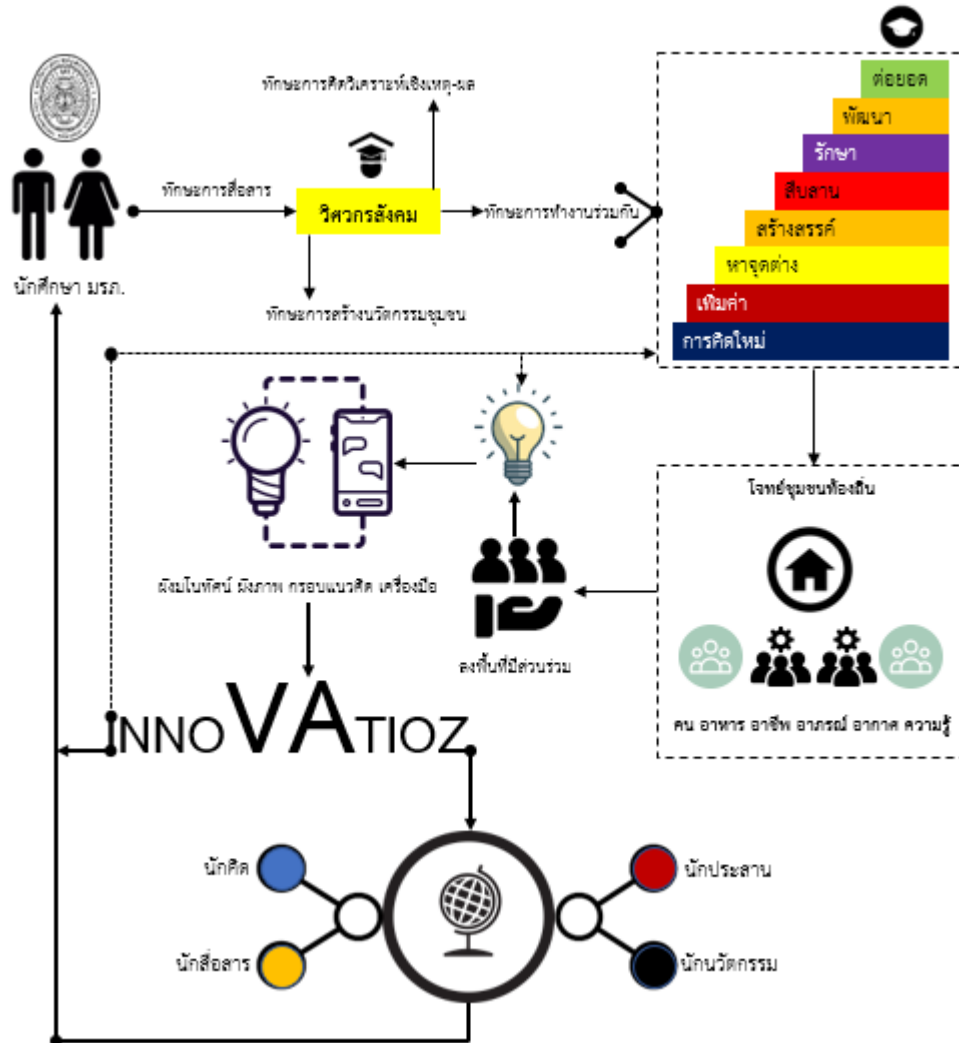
ทักษะการคิดวิเคราะห์เชิงเหตุ-ผล

ทักษะการสื่อสาร

วิศวกรสังคม

ทักษะการทำงานร่วมกัน

ทักษะการสร้างนวัตกรรมชุมชน

นักศึกษา มรภ.

ต่อยอด
พัฒนา
รักษา
สืบสาน
สร้างสรรค์
หาจุดต่าง
เพิ่มค่า
การคิดใหม่

โจทย์ชุมชนท้องถิ่น

คน อาหาร อาชีพ อาภรณ์ อากาศ ความรู้

ผังมโนทัศน์ ผังภาพ กรอบแนวคิด เครื่องมือ

ลงพื้นที่มีส่วนร่วม

INNOVATIOZ

นักคิด

นักสื่อสาร

นักประสาน

นักนวัตกรรม